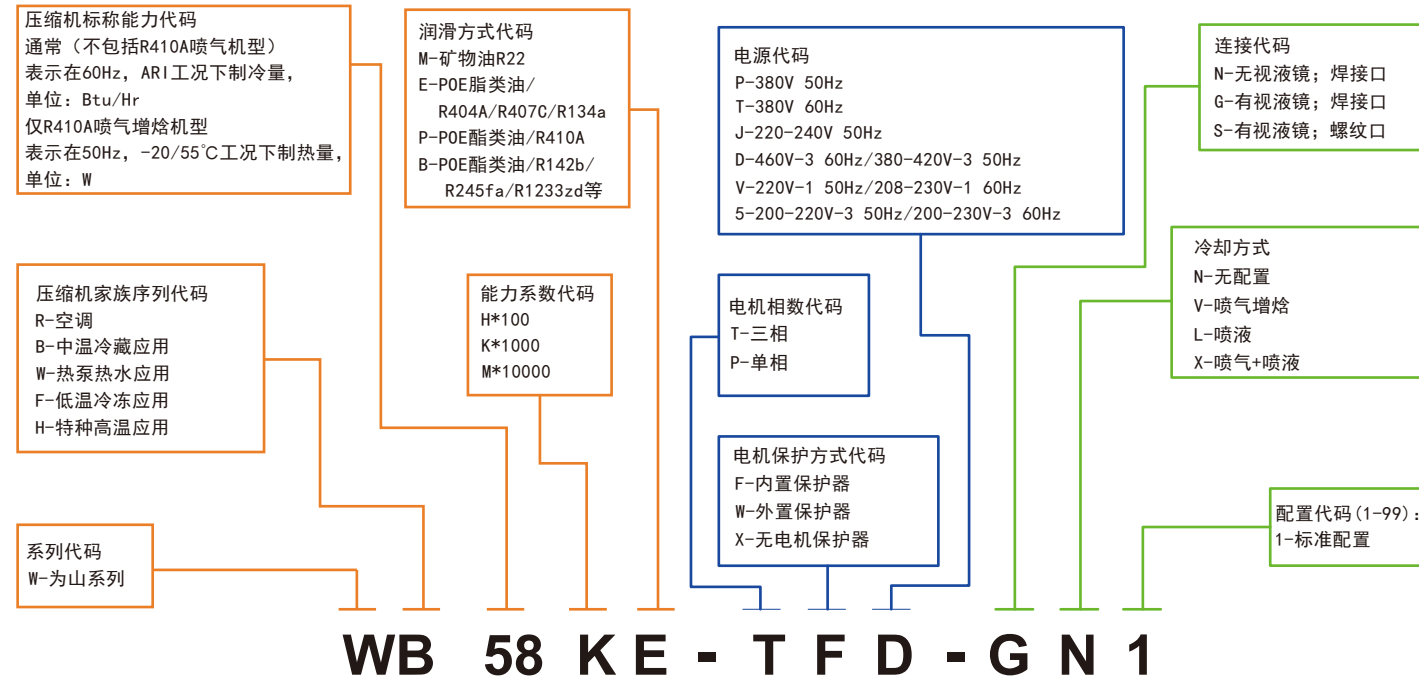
压缩机标称能力代码
通常（不包括R410A喷气机型）
表示在60Hz，ARI工况下制冷量，
单位：Btu/Hr
仅R410A喷气增焓机型
表示在50Hz，-20/55℃工况下制热量，
单位：W

润滑方式代码
M-矿物油R22
E-POE脂类油/
R404A/R407C/R134a
P-POE酯类油/R410A
B-POE酯类油/R142b/
R245fa/R1233zd等

电源代码
P-380V 50Hz
T-380V 60Hz
J-220-240V 50Hz
D-460V-3 60Hz/380-420V-3 50Hz
V-220V-1 50Hz/208-230V-1 60Hz
5-200-220V-3 50Hz/200-230V-3 60Hz

连接代码
N-无视液镜；焊接口
G-有视液镜；焊接口
S-有视液镜；螺纹口

压缩机家族序列代码
R-空调
B-中温冷藏应用
W-热泵热水应用
F-低温冷冻应用
H-特种高温应用

能力系数代码
H*100
K*1000
M*10000

电机相数代码
T-三相
P-单相

冷却方式
N-无配置
V-喷气增焓
L-喷液
X-喷气+喷液

电机保护方式代码
F-内置保护器
W-外置保护器
X-无电机保护器

配置代码(1-99)：
1-标准配置

系列代码
W-为山系列

WB 58 K E - T F D - G N 1